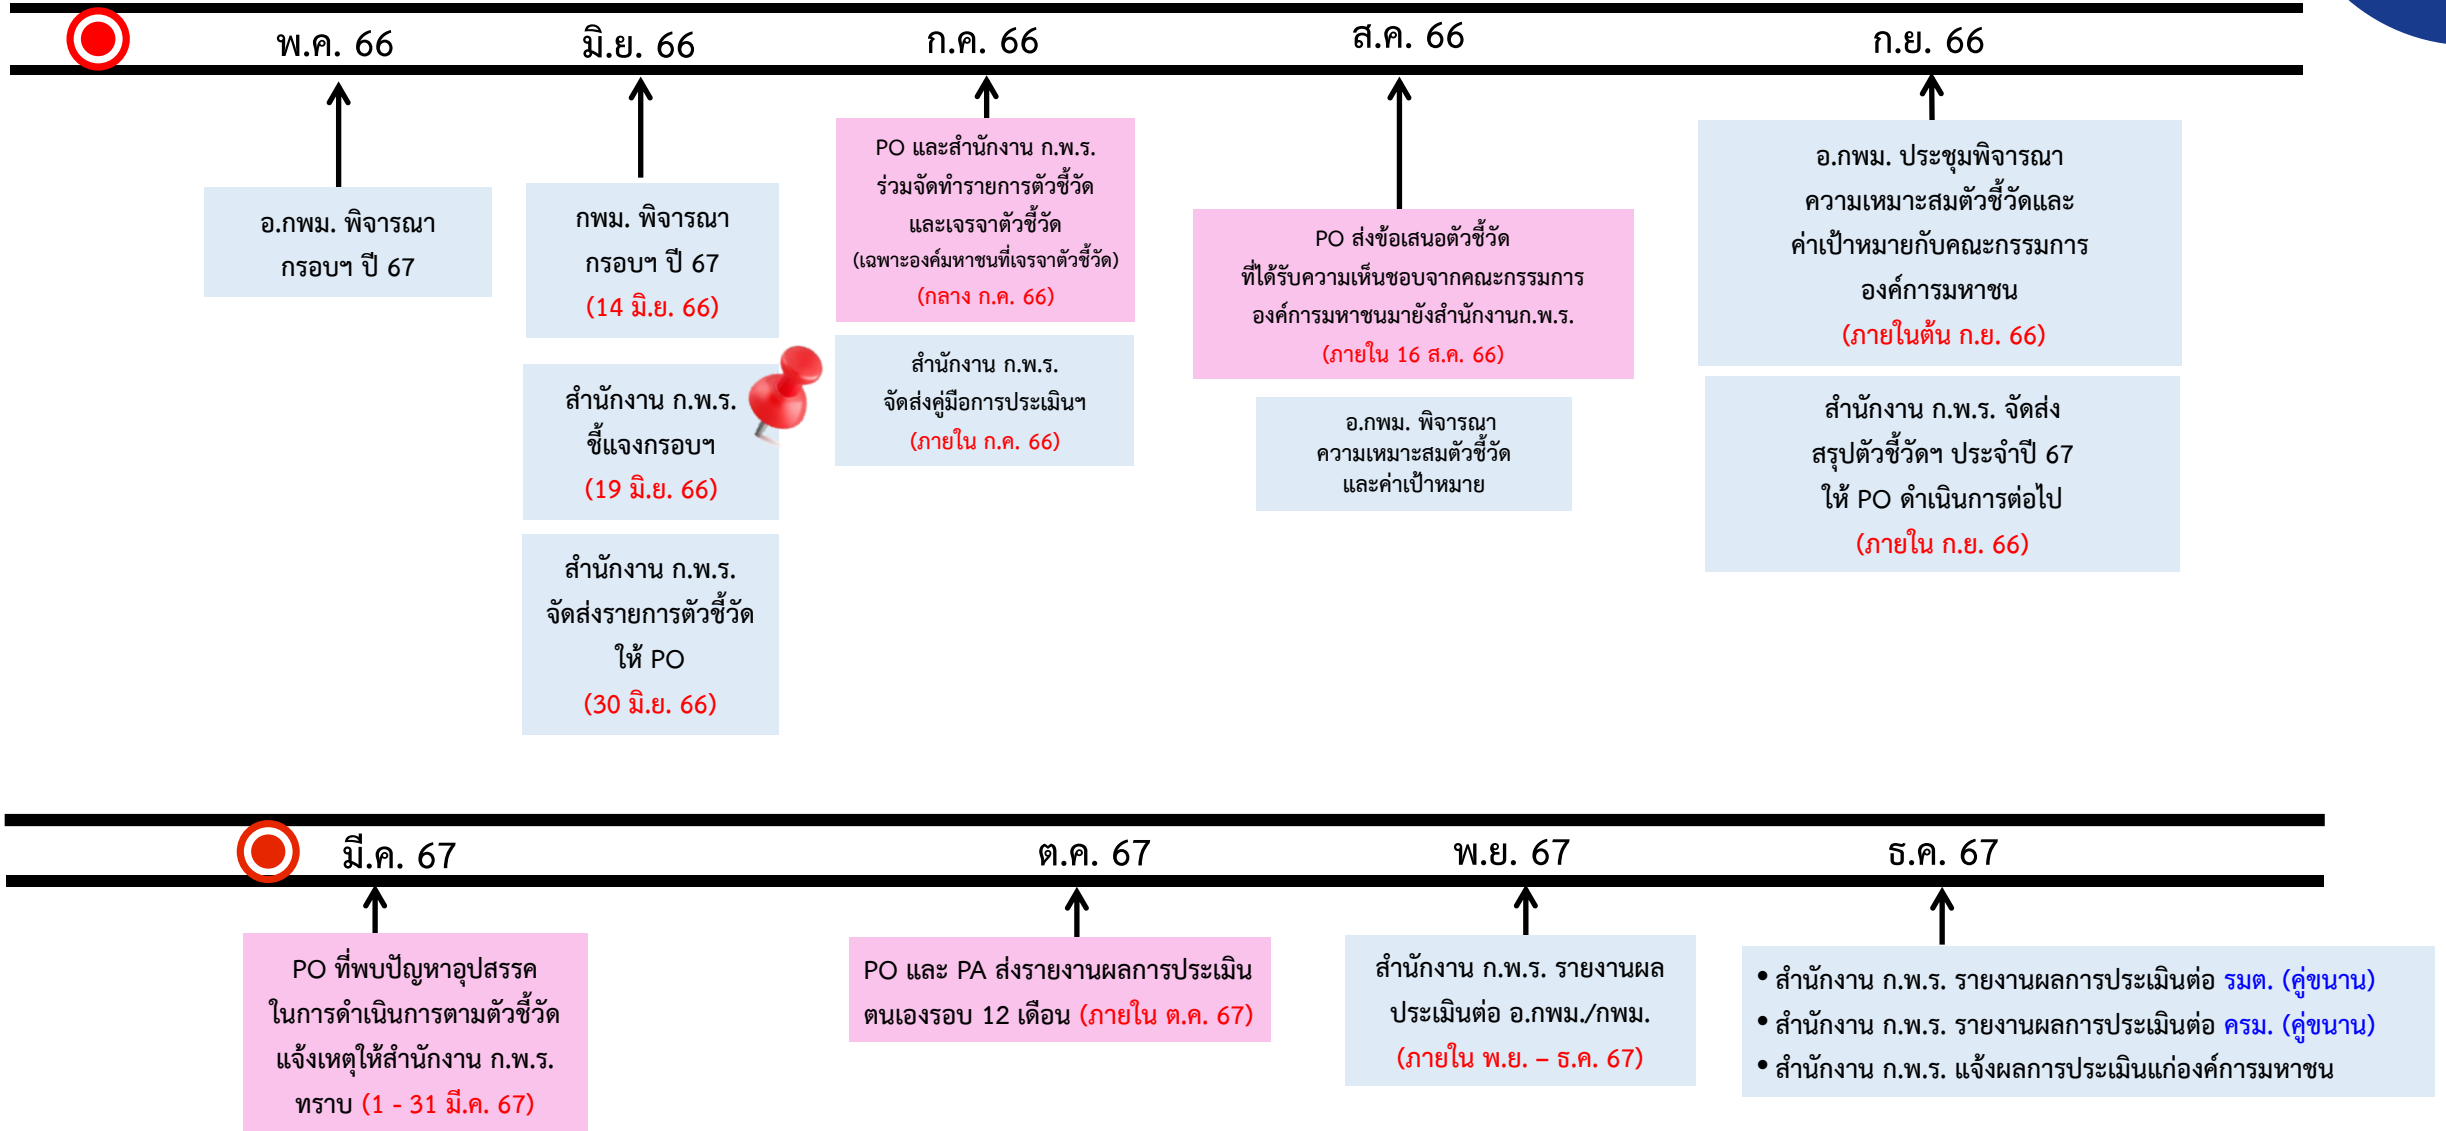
พ.ค. 66

มิ.ย. 66

ก.ค. 66

ส.ค. 66

ก.ย. 66

อ.กพม. พิจารณา กรอบฯ ปี 67

กพม. พิจารณา กรอบฯ ปี 67 (14 มิ.ย. 66)

สำนักงาน ก.พ.ร. ชี้แจงกรอบฯ (19 มิ.ย. 66)

สำนักงาน ก.พ.ร. จัดส่งรายการตัวชี้วัด ให้ PO (30 มิ.ย. 66)

PO และสำนักงาน ก.พ.ร. ร่วมจัดทำรายการตัวชี้วัด และเจรจาตัวชี้วัด (เฉพาะองค์มหาชนที่เจรจาตัวชี้วัด) (กลาง ก.ค. 66)

สำนักงาน ก.พ.ร. จัดส่งคู่มือการประเมินฯ (ภายใน ก.ค. 66)

PO ส่งข้อเสนอตัวชี้วัด ที่ได้รับความเห็นชอบจากคณะกรรมการ องค์การมหาชนมายังสำนักงานก.พ.ร. (ภายใน 16 ส.ค. 66)

อ.กพม. พิจารณา ความเหมาะสมตัวชี้วัด และค่าเป้าหมาย

อ.กพม. ประชุมพิจารณา ความเหมาะสมตัวชี้วัดและ ค่าเป้าหมายกับคณะกรรมการ องค์การมหาชน (ภายในต้น ก.ย. 66)

สำนักงาน ก.พ.ร. จัดส่ง สรุปตัวชี้วัดฯ ประจำปี 67 ให้ PO ดำเนินการต่อไป (ภายใน ก.ย. 66)

มี.ค. 67

ต.ค. 67

พ.ย. 67

ธ.ค. 67

PO ที่พบปัญหาอุปสรรค ในการดำเนินการตามตัวชี้วัด แจ้งเหตุให้สำนักงาน ก.พ.ร. ทราบ (1 - 31 มี.ค. 67)

PO และ PA ส่งรายงานผลการประเมิน ตนเองรอบ 12 เดือน (ภายใน ต.ค. 67)

สำนักงาน ก.พ.ร. รายงานผล ประเมินต่อ อ.กพม./กพม. (ภายใน พ.ย. – ธ.ค. 67)

• สำนักงาน ก.พ.ร. รายงานผลการประเมินต่อ รมต. (คู่ขนาน)
• สำนักงาน ก.พ.ร. รายงานผลการประเมินต่อ ครม. (คู่ขนาน)
• สำนักงาน ก.พ.ร. แจ้งผลการประเมินแก่องค์การมหาชน